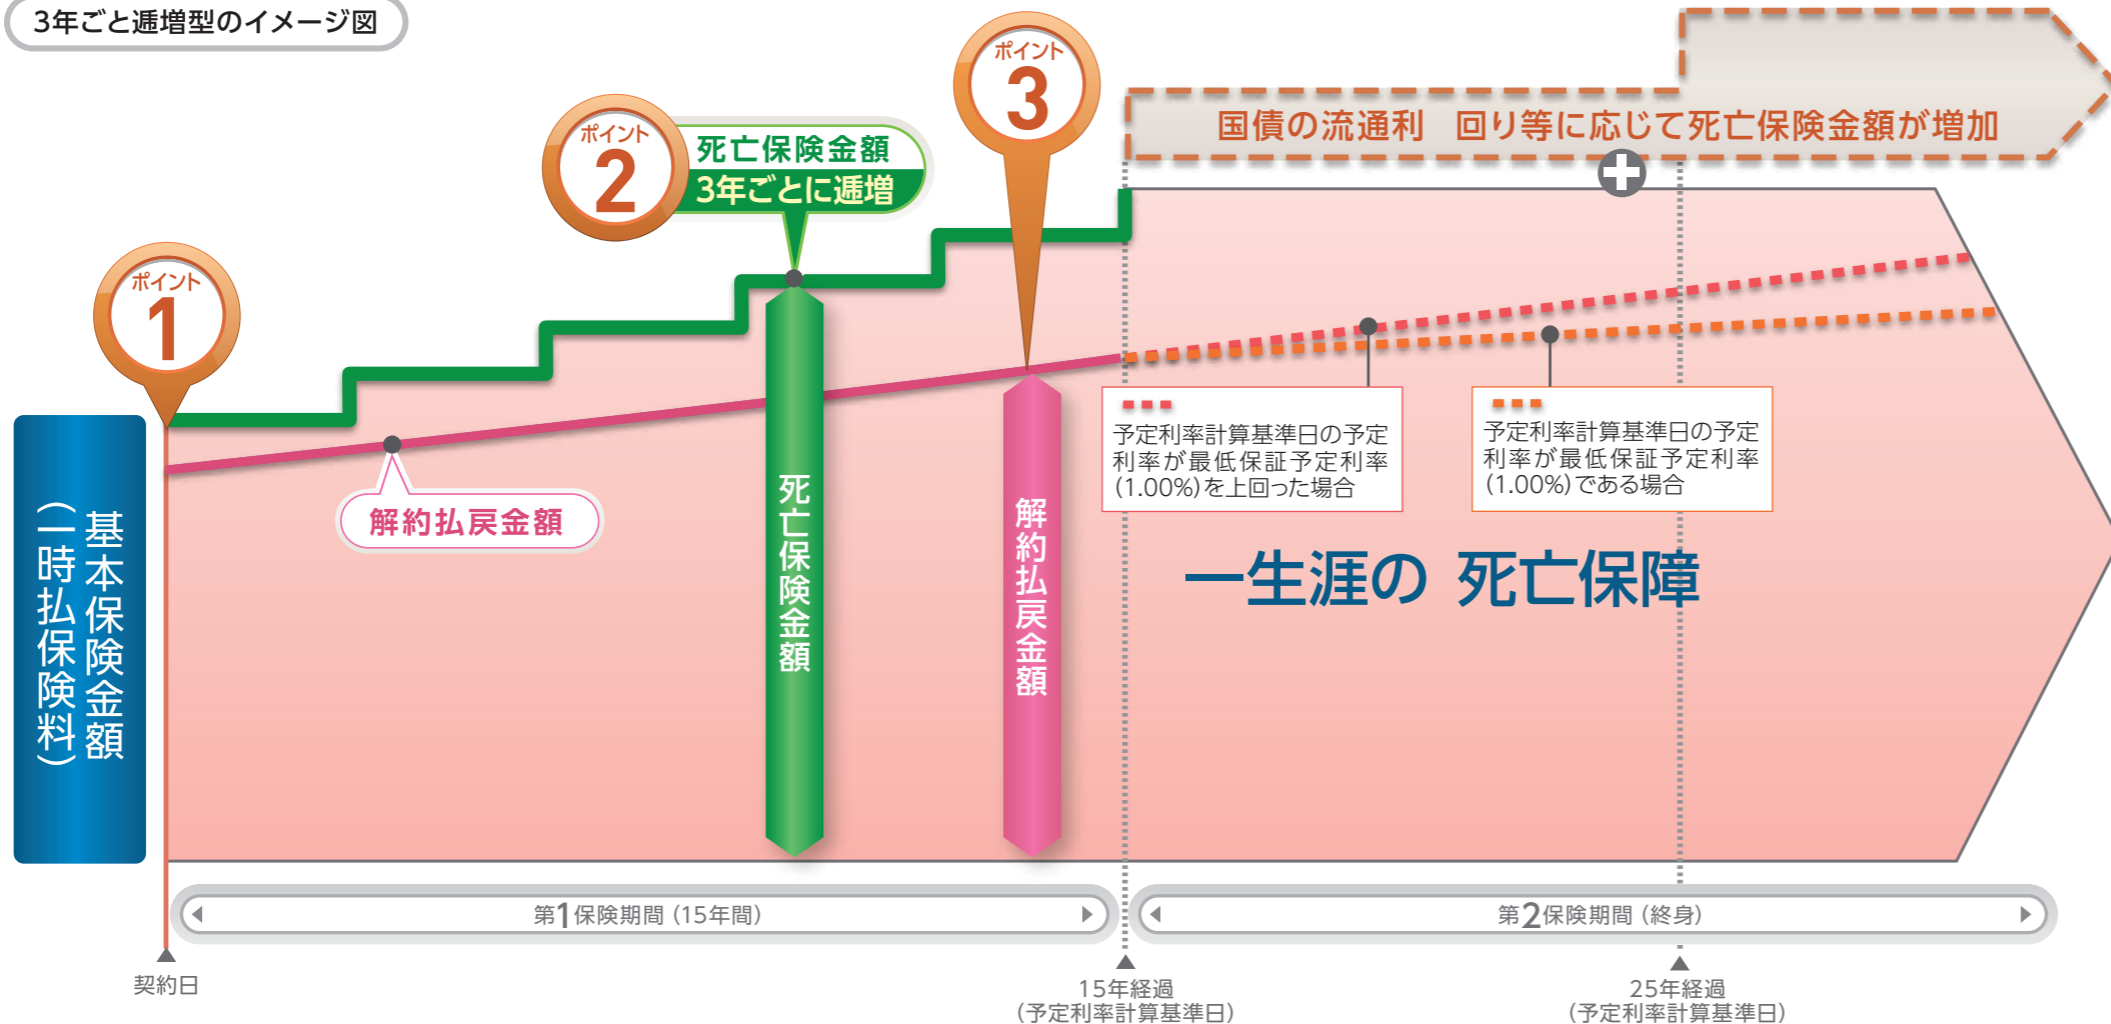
3年ごと逓増型のイメージ図

ポイント 3

国債の流通利回り等に応じて死亡保険金額が増加

ポイント 2

死亡保険金額 3年ごとに逓増

ポイント 1

基本保険金額（一時払保険料）

解約払戻金額

死亡保険金額

解約払戻金額

予定利率計算基準日の予定利率が最低保証予定利率（1.00%）を上回った場合

予定利率計算基準日の予定利率が最低保証予定利率（1.00%）である場合

一生涯の 死亡保障

第1保険期間（15年間）

第2保険期間（終身）

契約日

15年経過（予定利率計算基準日）

25年経過（予定利率計算基準日）